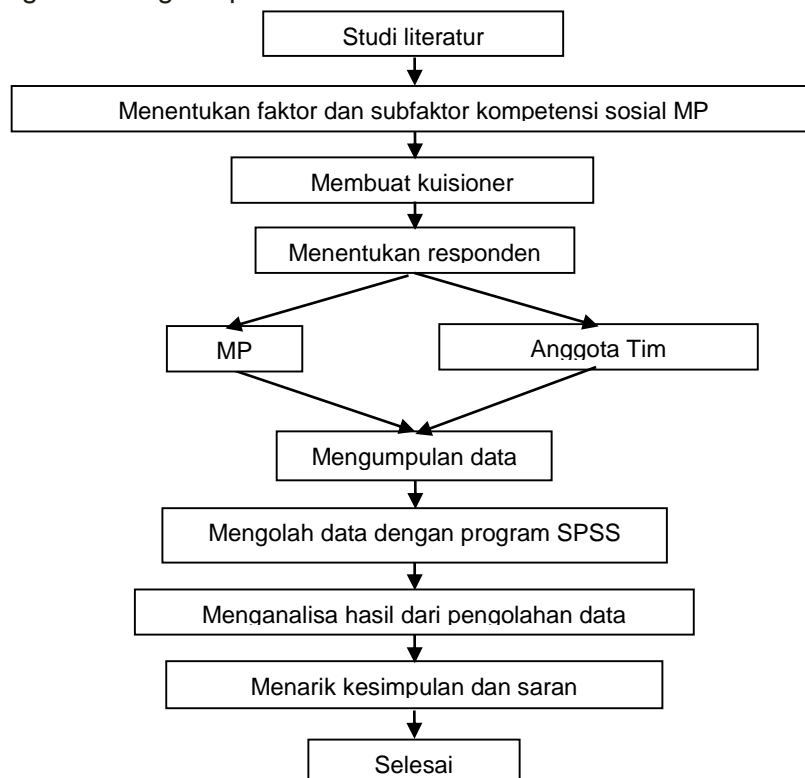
Studi literatur

Menentukan faktor dan subfaktor kompetensi sosial MP

Membuat kuisioner

Menentukan responden

MP

Anggota Tim

Mengumpulan data

Mengolah data dengan program SPSS

Menganalisa hasil dari pengolahan data

Menarik kesimpulan dan saran

Selesai